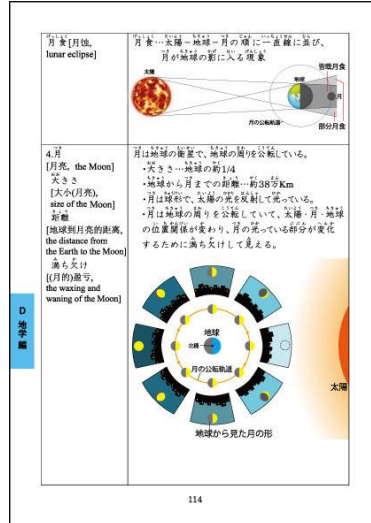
| 月食[月蚀, lunar eclipse] | 月食…太陽－地球－月の順に一直線に並び、月が地球の影に入る現象<br>太陽<br>地球<br>皆既月食<br>月<br>月の公転軌道<br>部分月食 |
|---|---|
| 4.月<br>[月亮, the Moon]<br>大きさ<br>[大小(月亮), size of the Moon]<br>距離<br>[地球到月亮的距离, the distance from the Earth to the Moon]<br>満ち欠け<br>[(月的)盈亏, the waxing and waning of the Moon] | 月は地球の衛星で、地球の周りを公転している。<br>・大きさ…地球の約1/4<br>・地球から月までの距離…約38万Km<br>・月は球形で、太陽の光を反射して光っている。<br>・月は地球の周りを公転していて、太陽・月・地球の位置関係が変わり、月の光っている部分が変化するために満ち欠けして見える。<br>地球<br>北極<br>月の公転軌道<br>太陽<br>地球から見た月の形 |

D 地学編

114